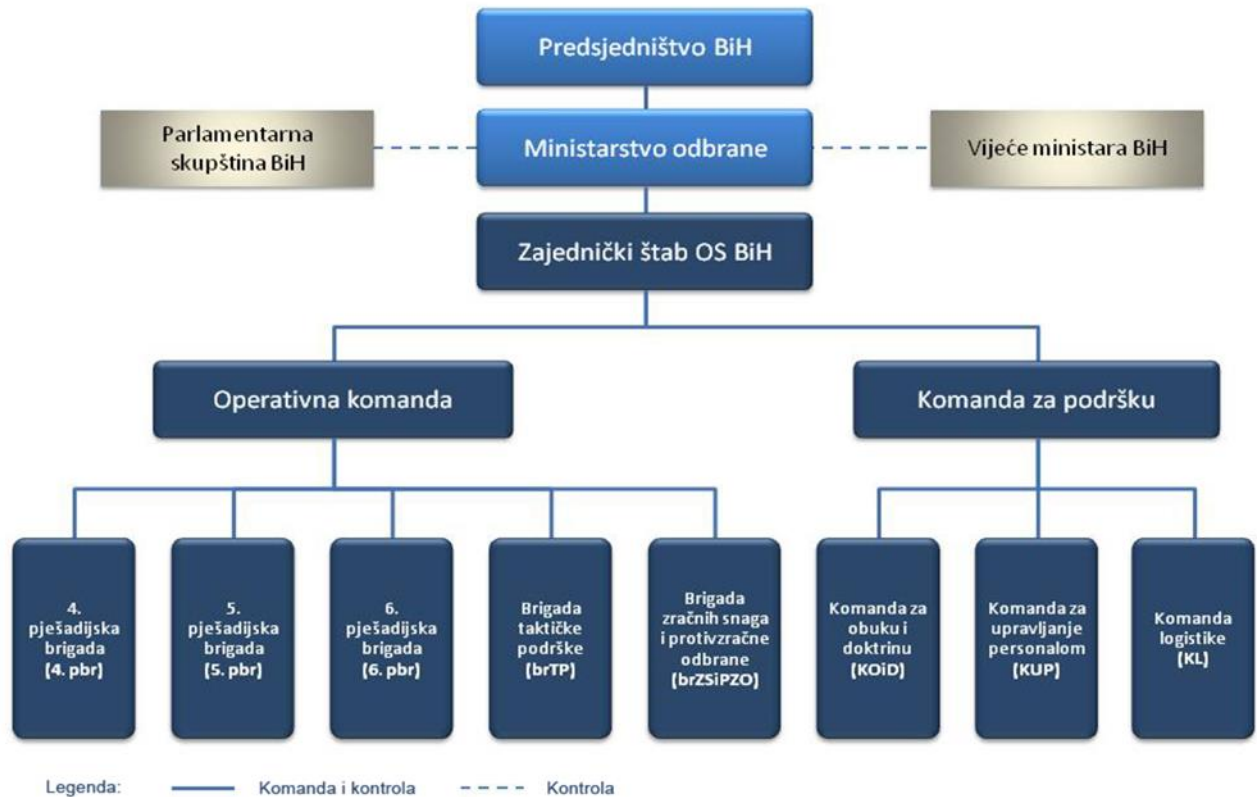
Predsjedništvo BiH

Parlamentarna skupština BiH

Ministarstvo odbrane

Vijeće ministara BiH

Zajednički štab OS BiH

Operativna komanda

Komanda za podršku

4. pješadijska brigada (4. pbr)

5. pješadijska brigada (5. pbr)

6. pješadijska brigada (6. pbr)

Brigada taktičke podrške (brTP)

Brigada zračnih snaga i protivzračne odbrane (brZSiPZO)

Komanda za obuku i doktrinu (KOiD)

Komanda za upravljanje personalom (KUP)

Komanda logistike (KL)

Legenda: Komanda i kontrola Kontrola